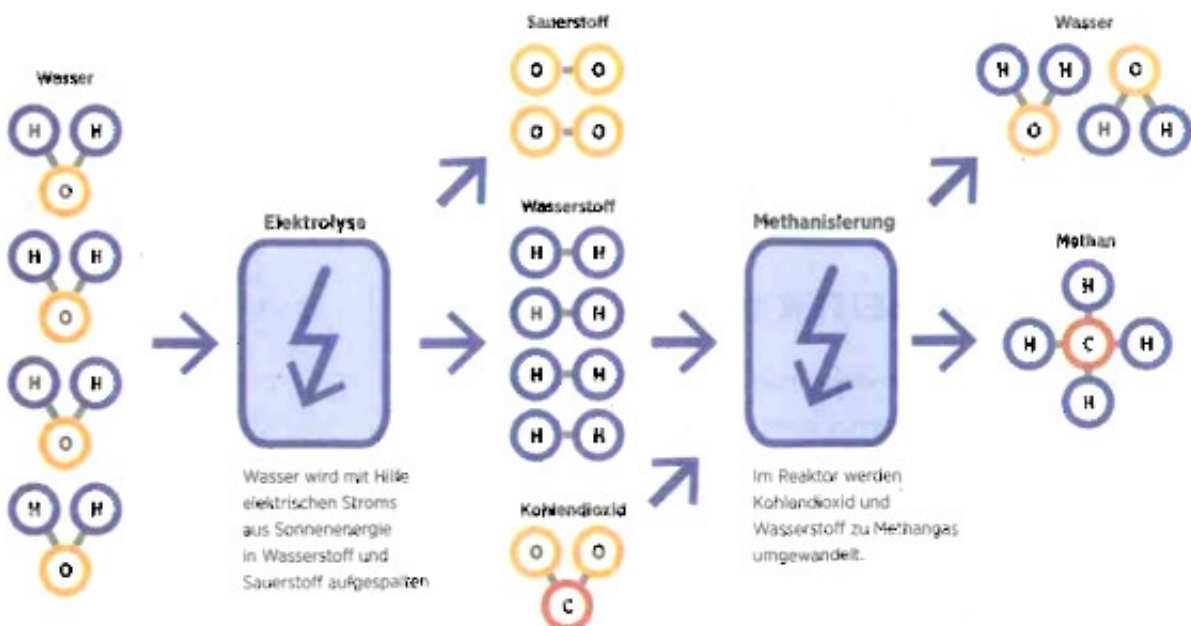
Wasser

H H
O

H H
O

H H
O

H H
O

Elektrolyse

Wasser wird mit Hilfe elektrischen Stroms aus Sonnenenergie in Wasserstoff und Sauerstoff aufgespalten

Sauerstoff

O O
O O

Wasserstoff

H H
H H
H H
H H

Kohlendioxid

O O
C

Methanisierung

Im Reaktor werden Kohlendioxid und Wasserstoff zu Methangas umgewandelt.

Wasser

H H
O

O
H H

Methan

H
H C H
H